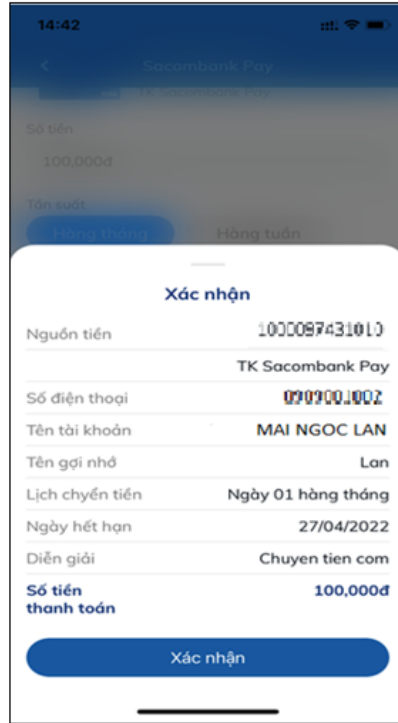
14:42

Sacombank Pay

TK Sacombank Pay

Số tiền

100,000đ

Tần suất

Hàng tháng

Hàng tuần

Xác nhận

| | |
|---|---|
| Nguồn tiền | 1000097431010 |
| | TK Sacombank Pay |
| Số điện thoại | 0909001002 |
| Tên tài khoản | MAI NGOC LAN |
| Tên gợi nhớ | Lan |
| Lịch chuyển tiền | Ngày 01 hàng tháng |
| Ngày hết hạn | 27/04/2022 |
| Diễn giải | Chuyen tien com |
| Số tiền thanh toán | 100,000đ |

Xác nhận